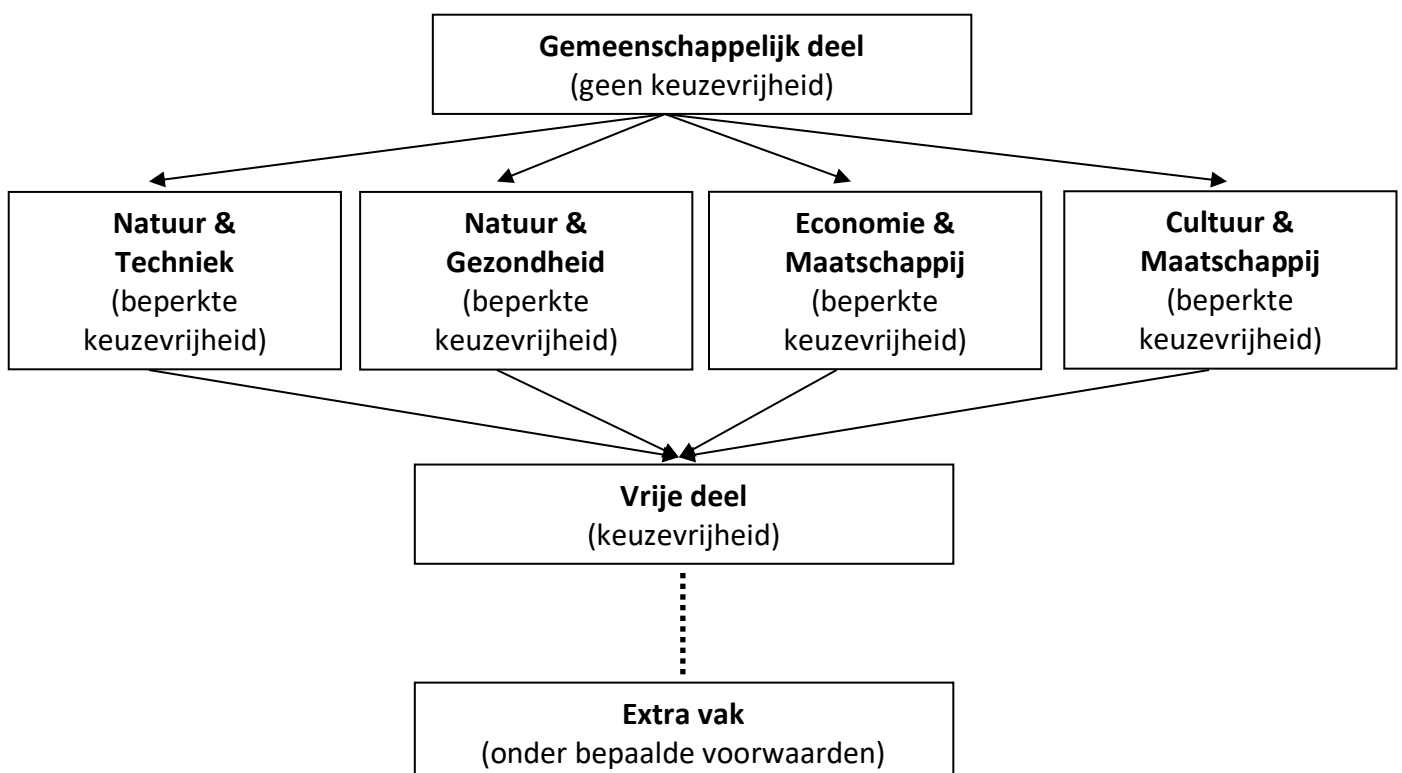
Gemeenschappelijk deel
(geen keuzevrijheid)

Natuur & Techniek
(beperkte keuzevrijheid)

Natuur & Gezondheid
(beperkte keuzevrijheid)

Economie & Maatschappij
(beperkte keuzevrijheid)

Cultuur & Maatschappij
(beperkte keuzevrijheid)

Vrije deel
(keuzevrijheid)

Extra vak
(onder bepaalde voorwaarden)